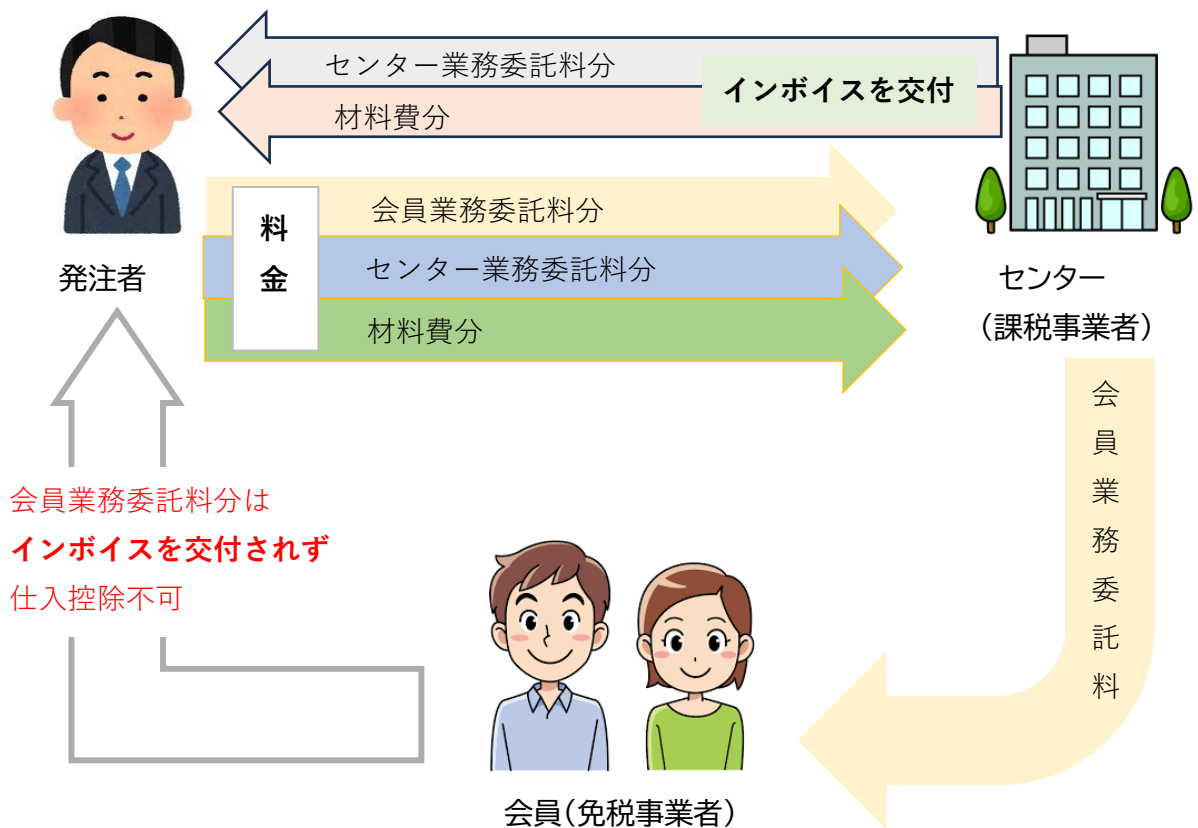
センター業務委託料分

材料費分

インボイスを交付

発注者

料金

会員業務委託料分

センター業務委託料分

材料費分

センター
（課税事業者）

会員業務委託料

会員業務委託料分は
インボイスを交付されず
仕入控除不可

会員（免税事業者）